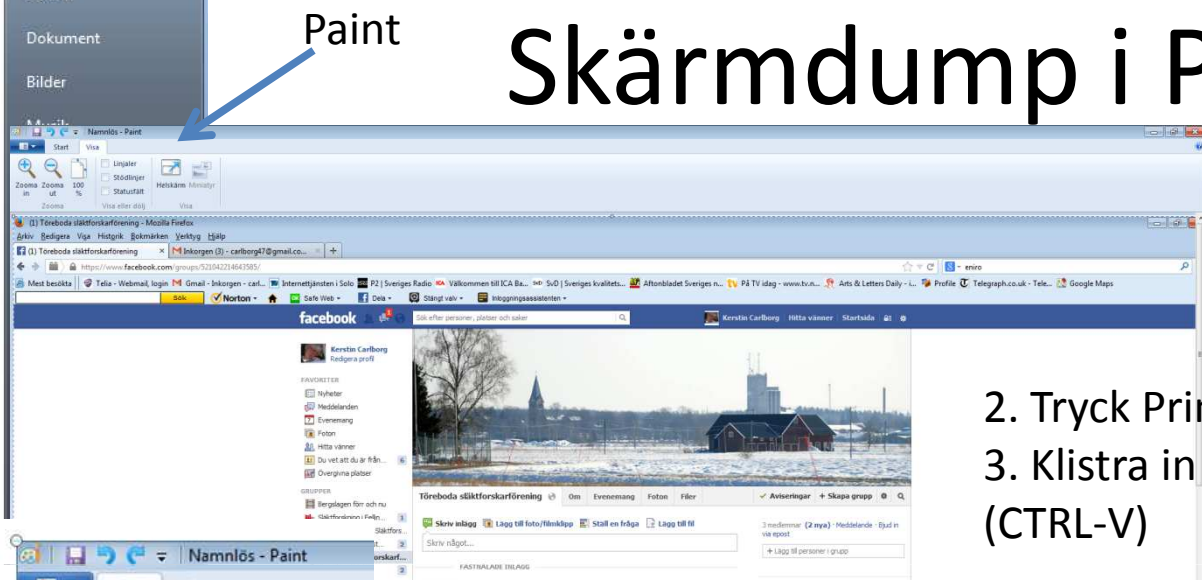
Dokument

Bilder

Paint

Skärmdump i P

Namnlös - Paint

Start Visa

Zooma in Zooma ut 100 %

Zooma

Linjaler

Stödlinjer

Statusfält

Visa eller dölj

Helskärm Miniatyr

Visa

(1) Töreboda släktforskarförening - Mozilla Firefox

Arkiv Redigera Visa Historik Bokmärken Verktyg Hjälp

(1) Töreboda släktforskarförening

Inkorgen (3) - carlborg47@gmail.co...

https://www.facebook.com/groups/521042214643585/

eniro

Mest besökta Telia - Webmail, login Gmail - Inkorgen - carl... Internettjänsten i Solo P2 | Sveriges Radio Välkommen till ICA Ba... SvD | Sveriges kvalitets... Aftonbladet Sveriges n... På TV idag - www.tv.n... Arts & Letters Daily - i... Profile Telegraph.co.uk - Tele... Google Maps

Sök Norton Safe Web Dela Stängt valv Inloggningsassistenten

facebook

Sök efter personer, platser och saker

Kerstin Carlborg Hitta vänner Startsida

Kerstin Carlborg
Redigera profil

FAVORITER

Nyheter

Meddelanden

Evenemang

Foton

Hitta vänner

Du vet att du är från... 6

Övergivna platser

GRUPPER

Bergslagen förr och nu

Släktforskning i Fellin... 3

Släktfors... 2

...orskarf...

2

Töreboda släktforskarförening

Om Evenemang Foton Filer

Aviseringar + Skapa grupp

Skriv inlägg Lägg till foto/filmklipp Ställ en fråga Lägg till fil

Skriv något...

FASTNÅLADE INLÄGG

3 medlemmar (2 nya) · Meddelande · Bjud in via epost

+ Lägg till personer i grupp

Namnlös - Paint

2. Tryck Pri
3. Klistra in
(CTRL-V)